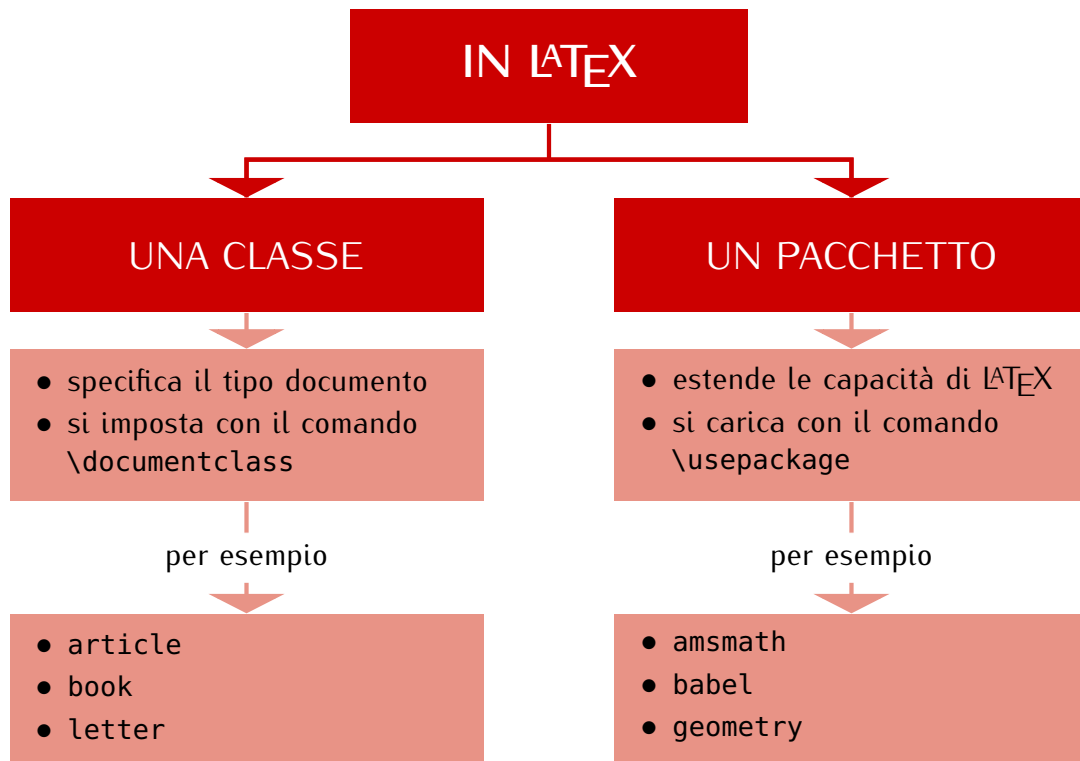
IN LATEX

UNA CLASSE

- specifica il tipo documento
- si imposta con il comando \documentclass

per esempio

- article
- book
- letter

UN PACCHETTO

- estende le capacità di LATEX
- si carica con il comando \usepackage

per esempio

- amsmath
- babel
- geometry